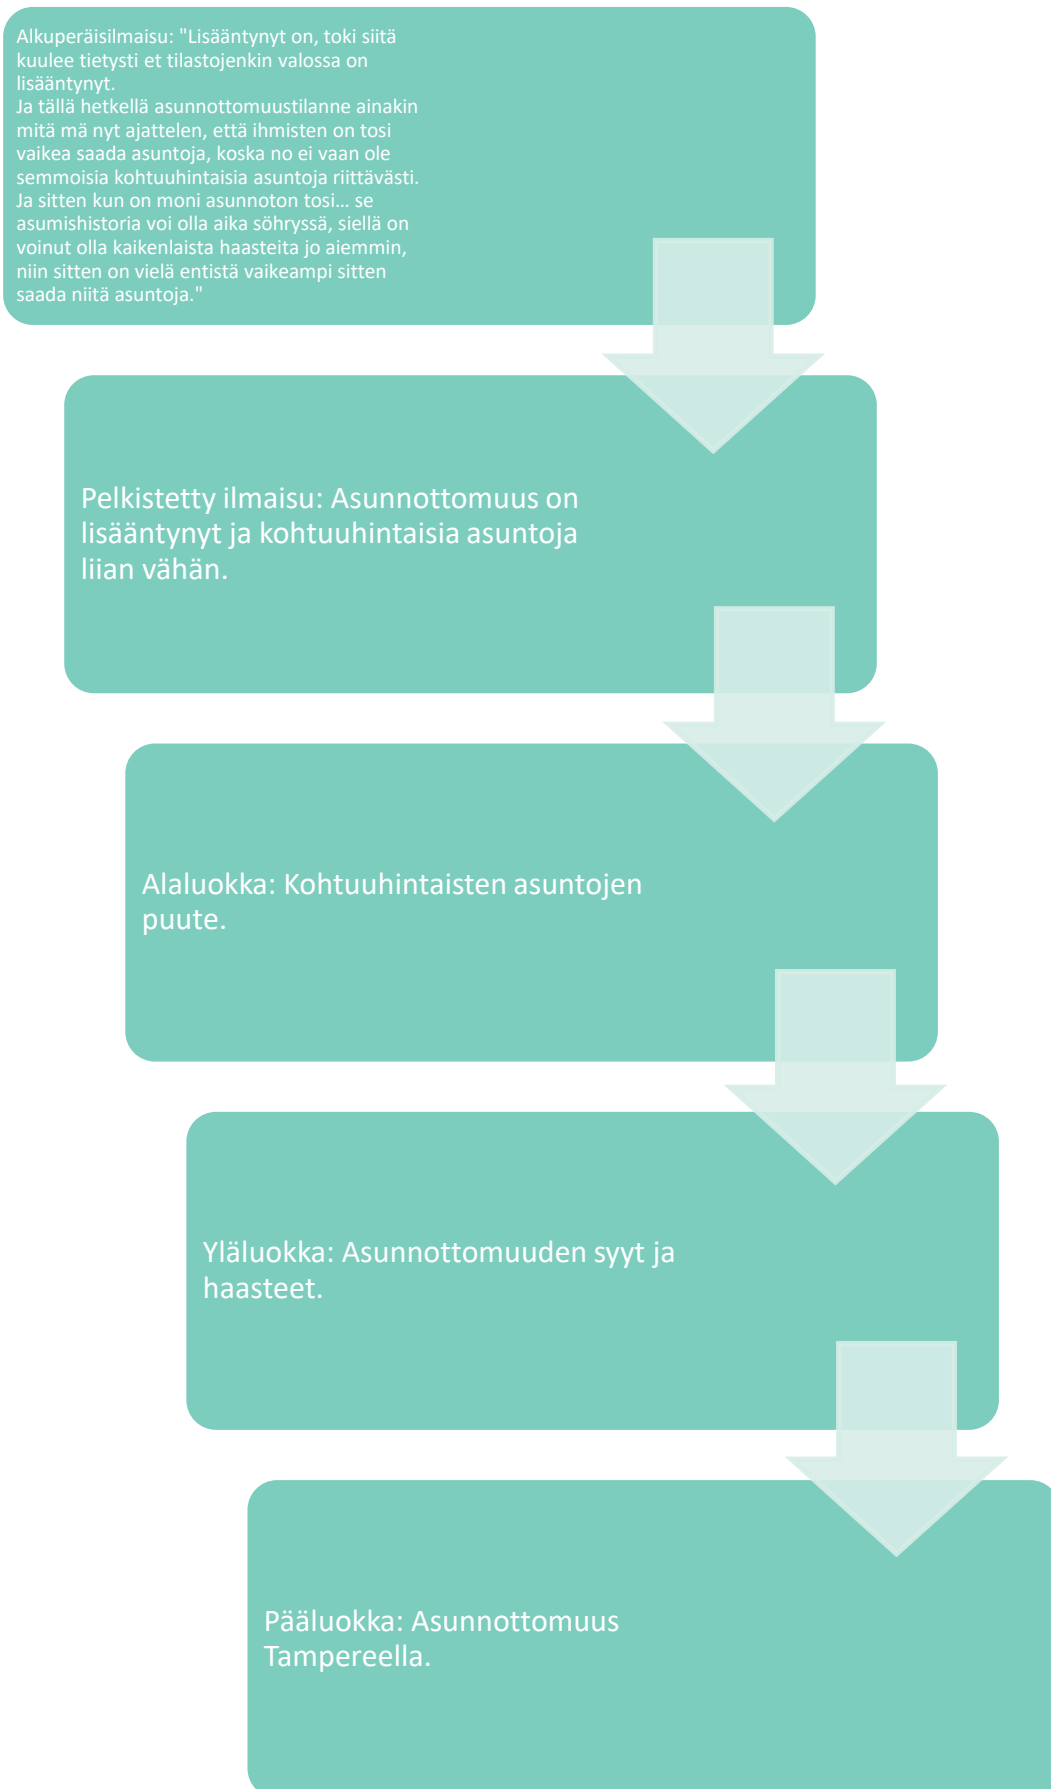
Alkuperäisilmaisu: "Lisääntynyt on, toki siitä kuulee tietysti et tilastojenkin valossa on lisääntynyt.
Ja tällä hetkellä asunnottomuustilanne ainakin mitä mä nyt ajattelen, että ihmisten on tosi vaikea saada asuntoja, koska no ei vaan ole semmoisia kohtuuhintaisia asuntoja riittävästi.
Ja sitten kun on moni asunnoton tosi… se asumishistoria voi olla aika söhryssä, siellä on voinut olla kaikenlaista haasteita jo aiemmin, niin sitten on vielä entistä vaikeampi sitten saada niitä asuntoja."

Pelkistetty ilmaisu: Asunnottomuus on lisääntynyt ja kohtuuhintaisia asuntoja liian vähän.

Alaluokka: Kohtuuhintaisten asuntojen puute.

Yläluokka: Asunnottomuuden syyt ja haasteet.

Pääluokka: Asunnottomuus Tampereella.